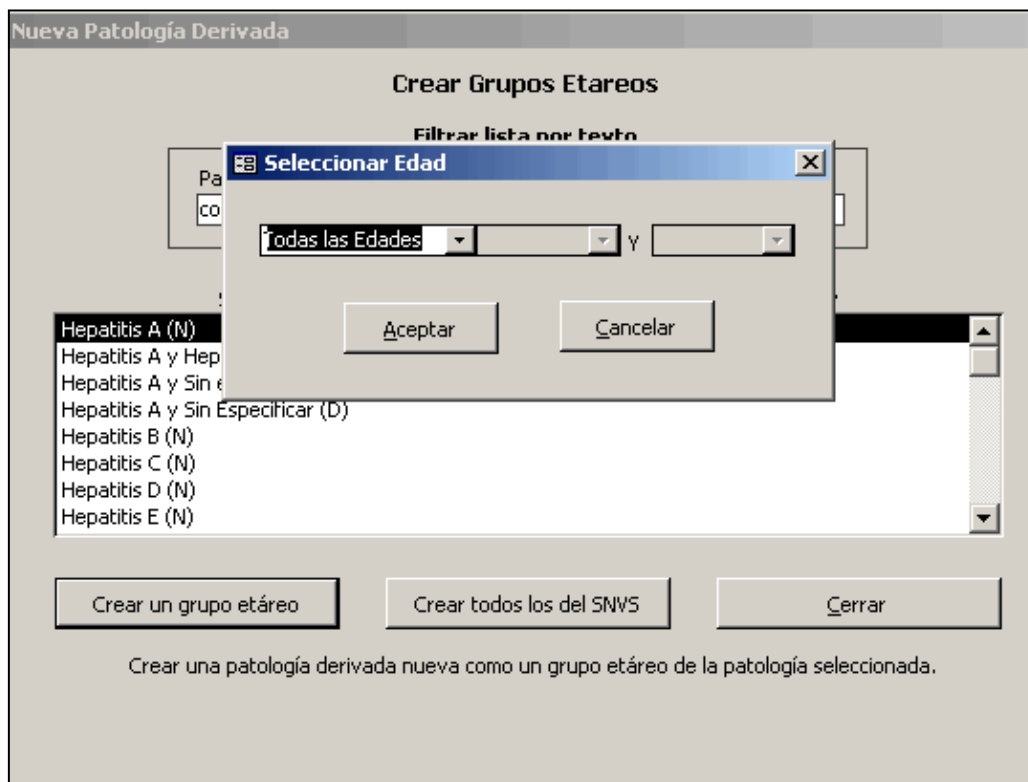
Nueva Patología Derivada

Crear Grupos Etareos

Filtrar lista por texto

Pa

co

Seleccionar Edad

Todas las Edades y

Aceptar

Cancelar

S

Hepatitis A (N)

Hepatitis A y Hep

Hepatitis A y Sin e

Hepatitis A y Sin Especificar (D)

Hepatitis B (N)

Hepatitis C (N)

Hepatitis D (N)

Hepatitis E (N)

Crear un grupo etáreo

Crear todos los del SNVS

Cerrar

Crear una patología derivada nueva como un grupo etáreo de la patología seleccionada.